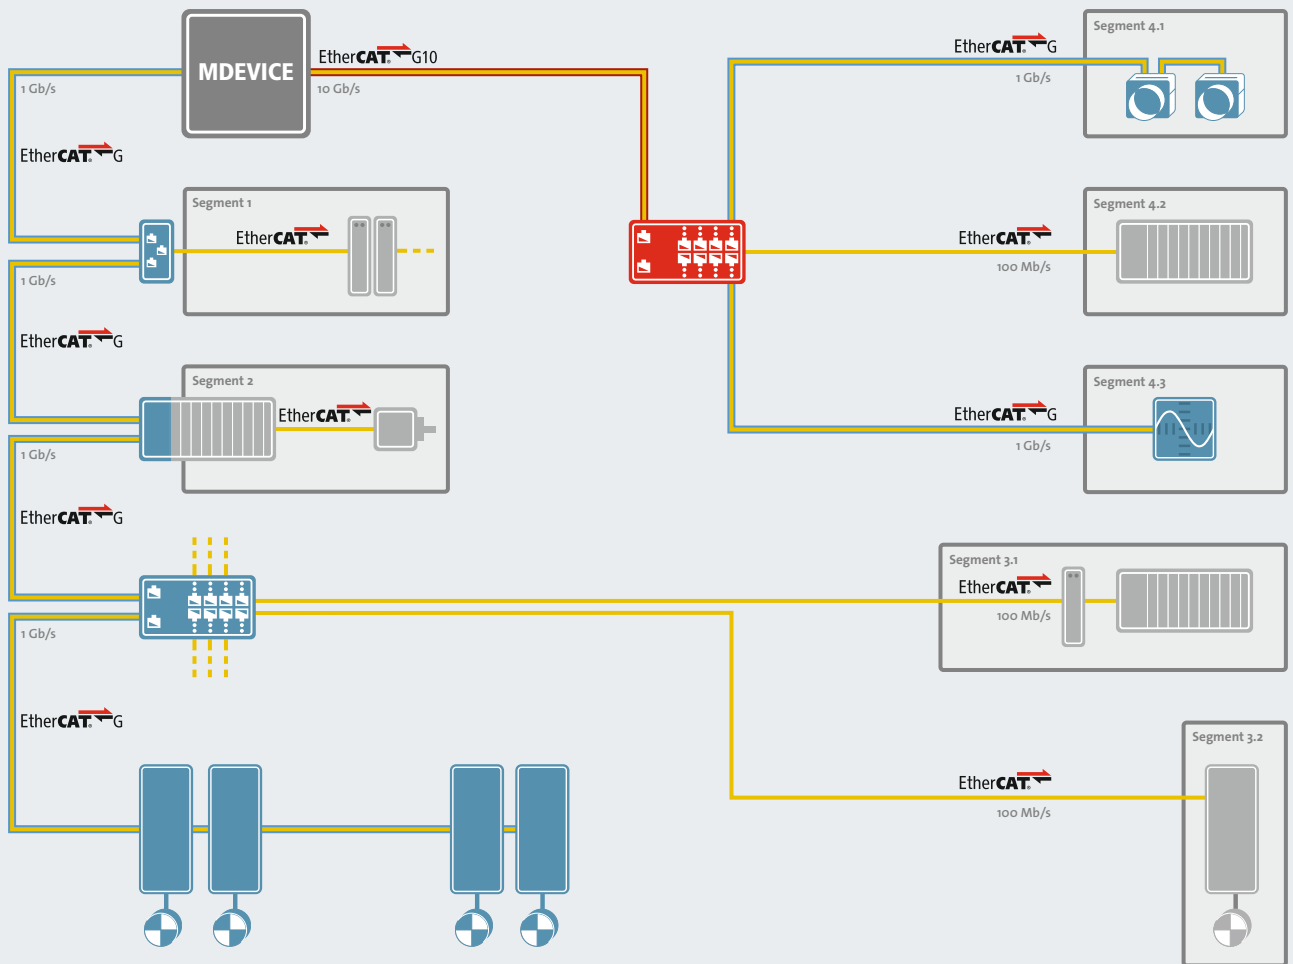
MDEVICE

EtherCAT G10
10 Gb/s

1 Gb/s
EtherCAT G

Segment 1
EtherCAT

1 Gb/s
EtherCAT G

Segment 2
EtherCAT

1 Gb/s
EtherCAT G

1 Gb/s
EtherCAT G

Segment 4.1
EtherCAT G
1 Gb/s

Segment 4.2
EtherCAT
100 Mb/s

Segment 4.3
EtherCAT G
1 Gb/s

Segment 3.1
EtherCAT
100 Mb/s

Segment 3.2
EtherCAT
100 Mb/s